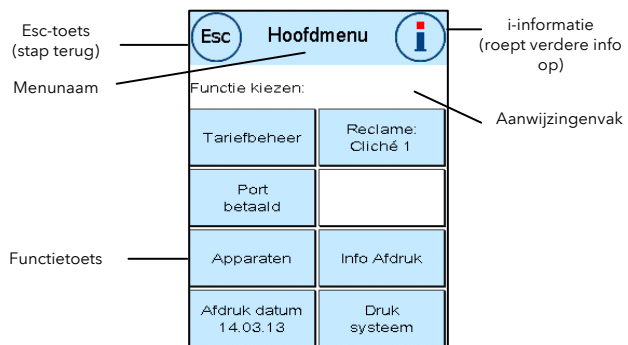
Esc-toets
(stap terug)

Esc

Hoofdmenu

i

i-informatie
(roept verdere info op)

Menunaam

Functie kiezen:

Aanwijzingenvak

Tariefbeheer

Reclame:
Cliché 1

Port
betaald

Functietoets

Apparaten

Info Afdruk

Afdruk datum
14.03.13

Druk
systeem